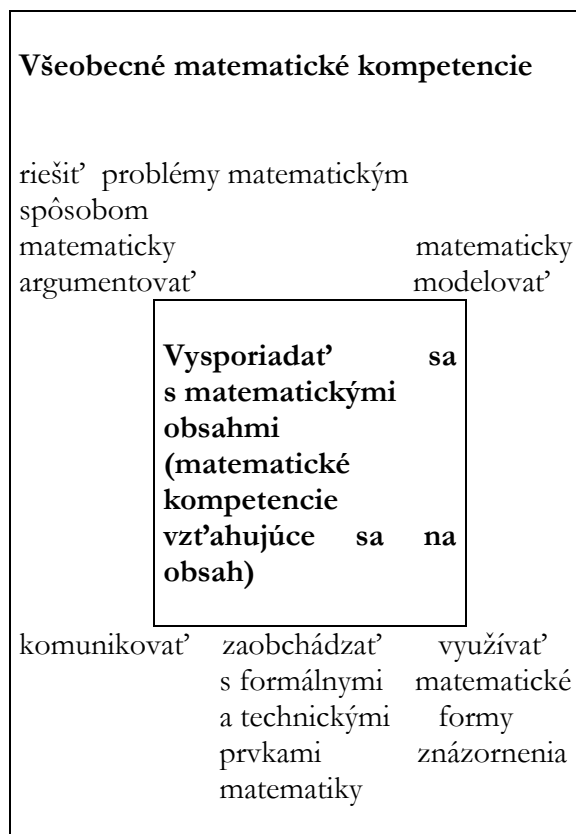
**Všeobecné matematické kompetencie**

riešiť problémy matematickým spôsobom

matematicky argumentovať

matematicky modelovať

**Vysporiadať sa s matematickými obsahmi (matematické kompetencie vzťahujúce sa na obsah)**

komunikovať

zaobchádzať s formálnymi a technickými prvkami matematiky

využívať matematické formy znázornenia